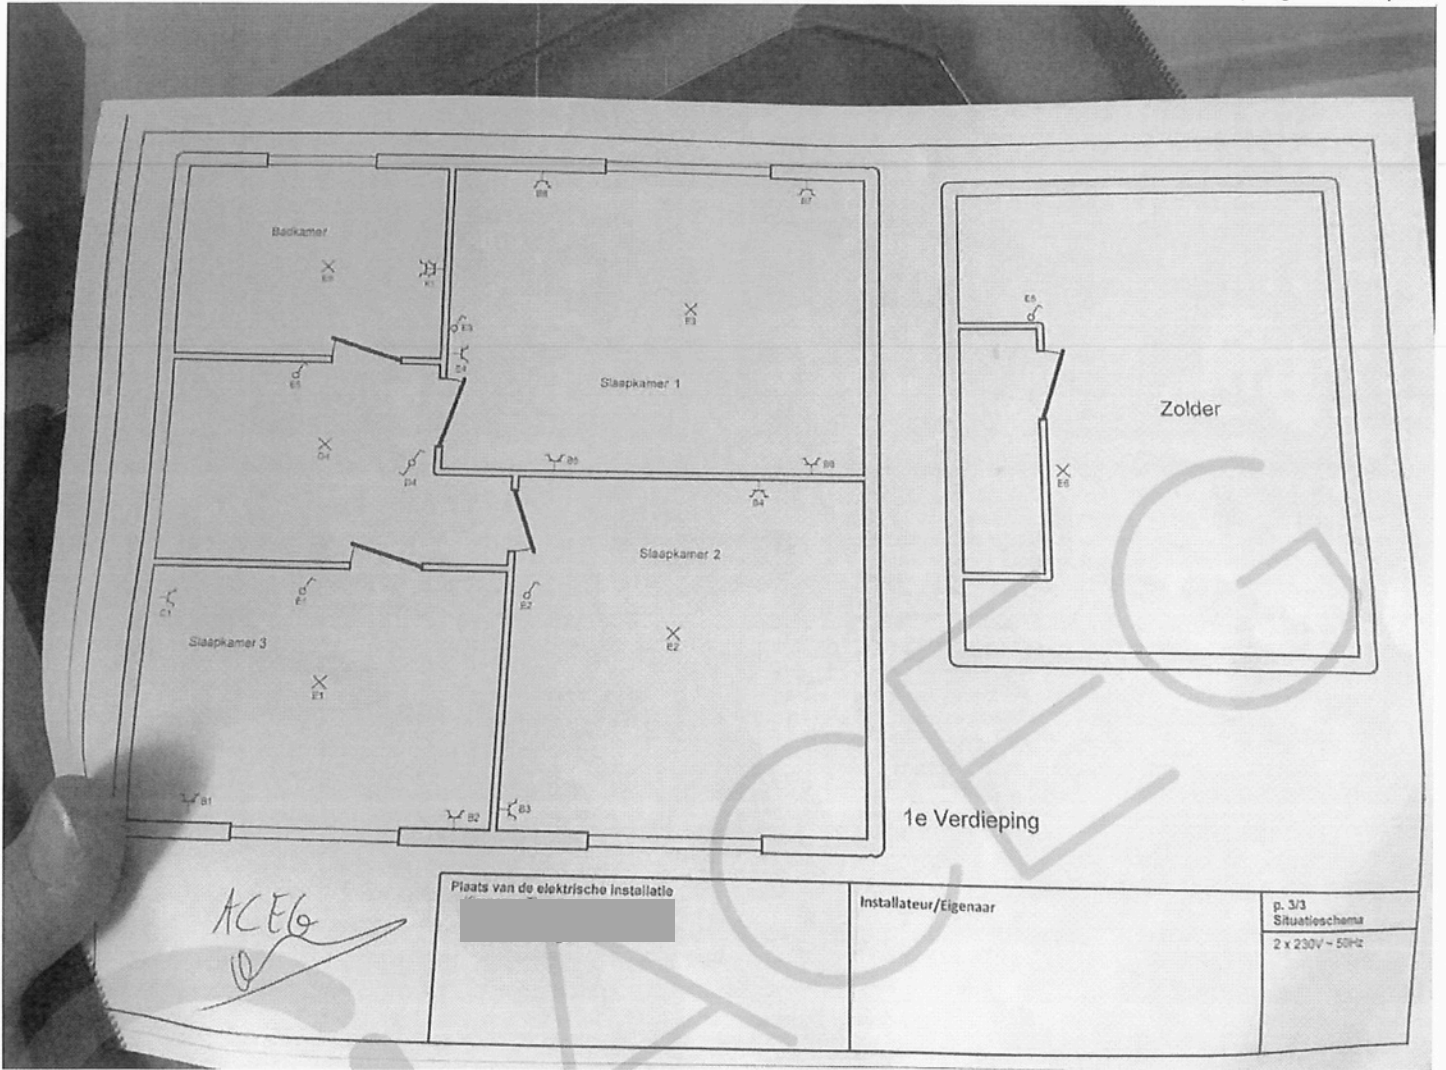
Badkamer

E6

K1

B8

B7

E3

E3

B4

Slaapkamer 1

E5

D4

D4

B5

B6

B4

Slaapkamer 2

E1

C1

E2

Slaapkamer 3

E2

E1

B1

B2

B3

E5

Zolder

E6

1e Verdieping

ACEG

Plaats van de elektrische installatie

Installateur/Eigenaar

p. 3/3
Situatieschema

2 x 230V ~ 50Hz